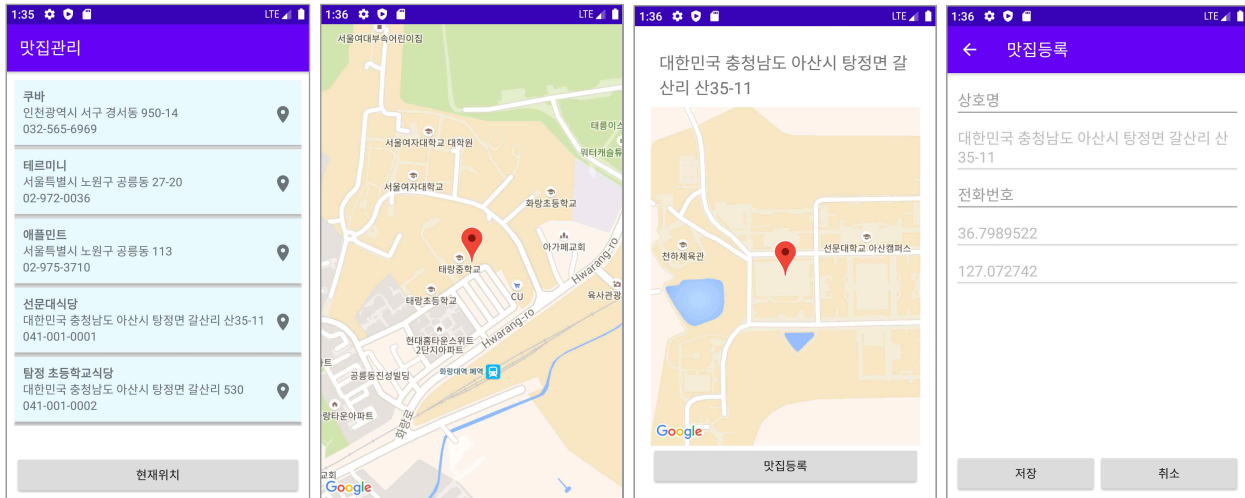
1:35 LTE

맛집관리

쿠바
인천광역시 서구 경서동 950-14
032-565-6969

테르미니
서울특별시 노원구 공릉동 27-20
02-972-0036

애플민트
서울특별시 노원구 공릉동 113
02-975-3710

선문대식당
대한민국 충청남도 아산시 탕정면 갈산리 산35-11
041-001-0001

탕정 초등학교식당
대한민국 충청남도 아산시 탕정면 갈산리 530
041-001-0002

현재위치

1:36 LTE

서울여대부속어린이집
서울여자대학교 대학원
서울여자대학교
태릉이스
워터캐슬튜
화랑초등학교
아가페교회
태랑중학교
태랑초등학교
CU
Hwarang-ro
Hwarang-ro
육사관광
현대홈타운스위트 2단지아파트
화랑대역 폐역
공릉동진성빌딩
랑타운아파트
화랑로
교회
Google

1:36 LTE

대한민국 충청남도 아산시 탕정면 갈산리 산35-11

천하체육관
선문대학교 아산캠퍼스
Google

맛집등록

1:36 LTE

맛집등록

상호명
대한민국 충청남도 아산시 탕정면 갈산리 산35-11
전화번호
36.7989522
127.072742

저장
취소